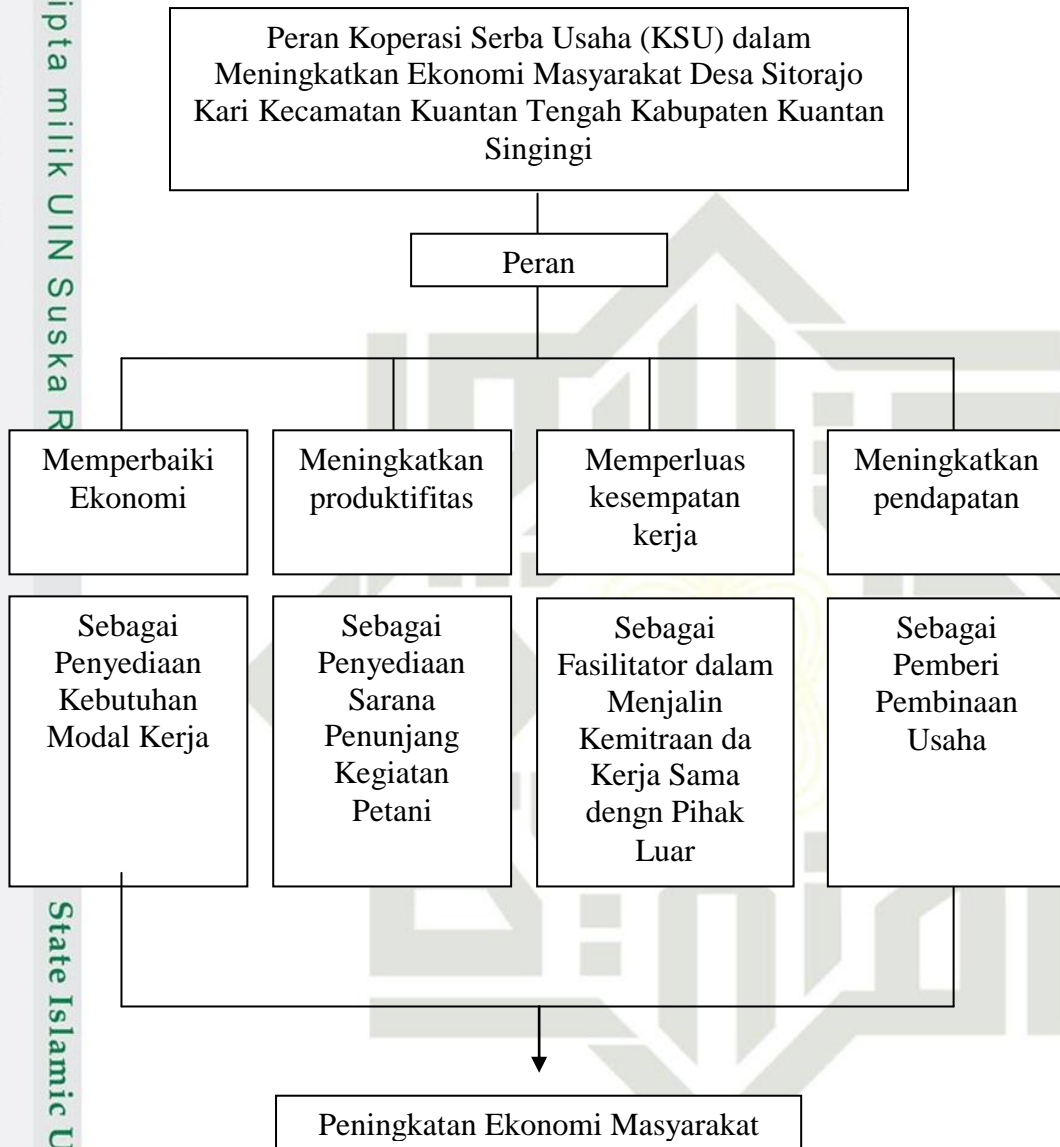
ipta milik UIN Suska R

Peran Koperasi Serba Usaha (KSU) dalam Meningkatkan Ekonomi Masyarakat Desa Sitorajo Kari Kecamatan Kuantan Tengah Kabupaten Kuantan Singingi

Peran

Memperbaiki Ekonomi

Meningkatkan produktifitas

Memperluas kesempatan kerja

Meningkatkan pendapatan

Sebagai Penyediaan Kebutuhan Modal Kerja

Sebagai Penyediaan Sarana Penunjang Kegiatan Petani

Sebagai Fasilitator dalam Menjalin Kemitraan da Kerja Sama dengn Pihak Luar

Sebagai Pemberi Pembinaan Usaha

Peningkatan Ekonomi Masyarakat

State Islamic U